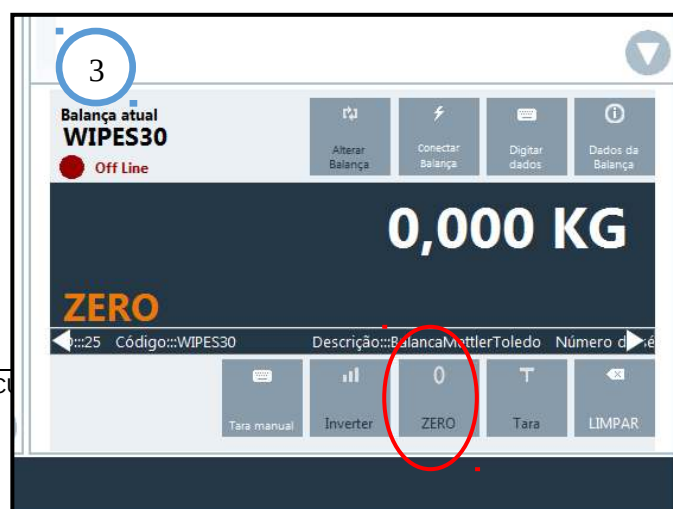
3

Balança atual
WIPES30
Off Line

Alterar Balança

Conectar Balança

Digitar dados

Dados da Balança

0,000 KG

ZERO

:::25 Código:::WIPES30 Descrição:::BalancaMettlerToledo Número d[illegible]

Tara manual

Inverter

0
ZERO

Tara

LIMPAR